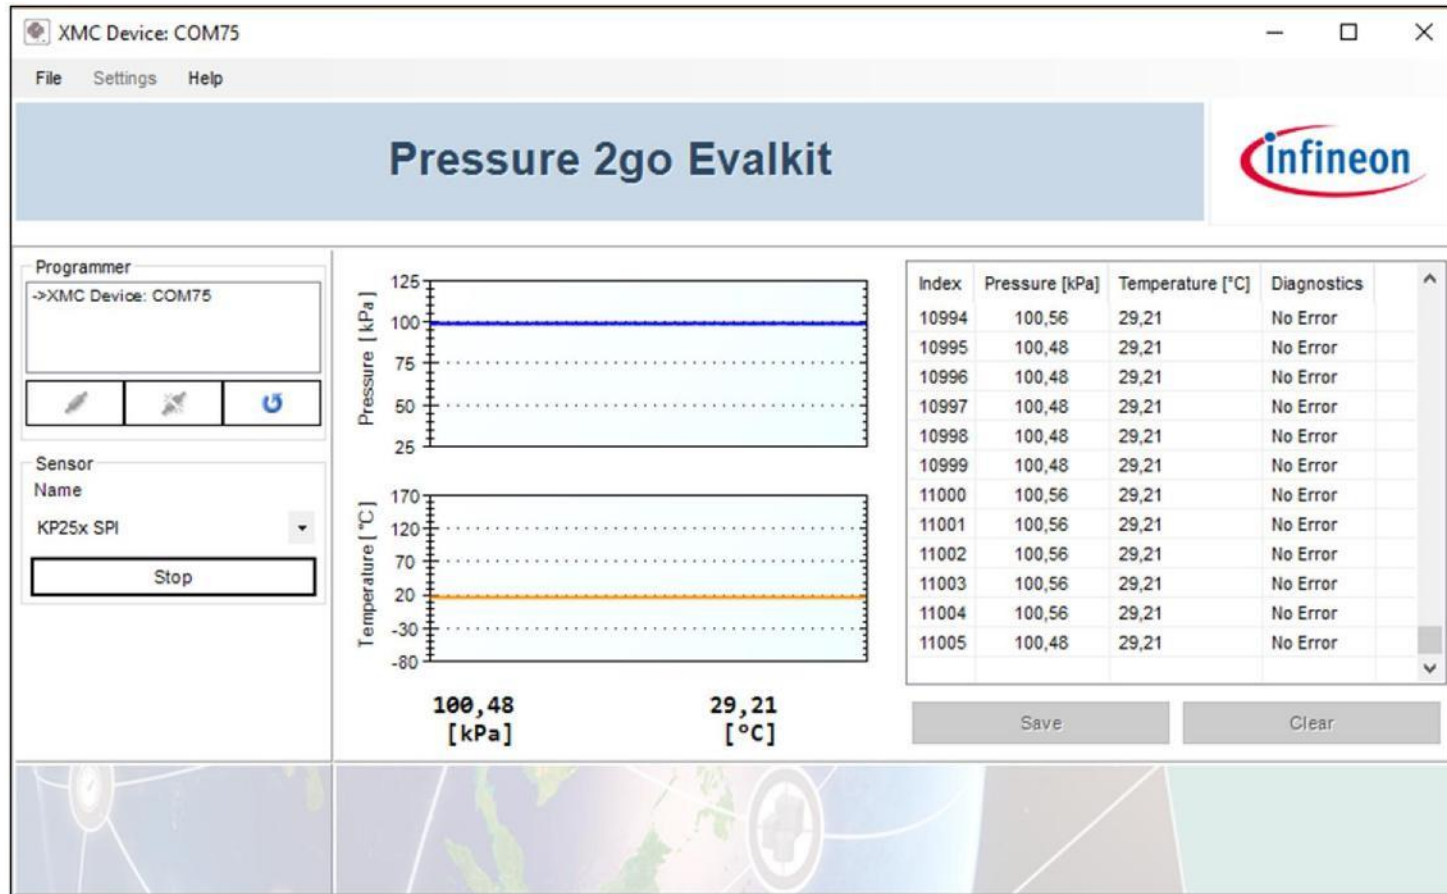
XMC Device: COM75

File Settings Help

Pressure 2go Evalkit

infineon

Programmer

->XMC Device: COM75

Sensor

Name

KP25x SPI

Stop

125
100
75
50
25

Pressure [kPa]

170
120
70
20
-30
-80

Temperature [°C]

100,48
[kPa]

29,21
[°C]

| Index | Pressure [kPa] | Temperature [°C] | Diagnostics |
|---|---|---|---|
| 10994 | 100,56 | 29,21 | No Error |
| 10995 | 100,48 | 29,21 | No Error |
| 10996 | 100,48 | 29,21 | No Error |
| 10997 | 100,48 | 29,21 | No Error |
| 10998 | 100,48 | 29,21 | No Error |
| 10999 | 100,48 | 29,21 | No Error |
| 11000 | 100,56 | 29,21 | No Error |
| 11001 | 100,56 | 29,21 | No Error |
| 11002 | 100,56 | 29,21 | No Error |
| 11003 | 100,56 | 29,21 | No Error |
| 11004 | 100,56 | 29,21 | No Error |
| 11005 | 100,48 | 29,21 | No Error |

Save

Clear